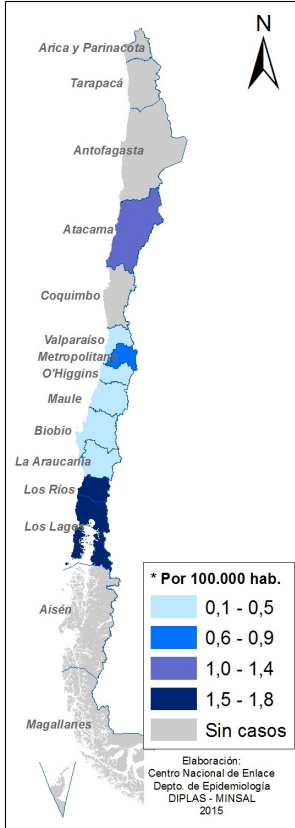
N

Arica y Parinacota
Tarapacá
Antofagasta
Atacama
Coquimbo
Valparaíso
Metropolitana
O'Higgins
Maule
Biobío
La Araucanía
Los Ríos
Los Lagos
Aisén
Magallanes

* Por 100.000 hab.
0,1 - 0,5
0,6 - 0,9
1,0 - 1,4
1,5 - 1,8
Sin casos

Elaboración:
Centro Nacional de Enlace
Depto. de Epidemiología
DIPLAS - MINSAL
2015